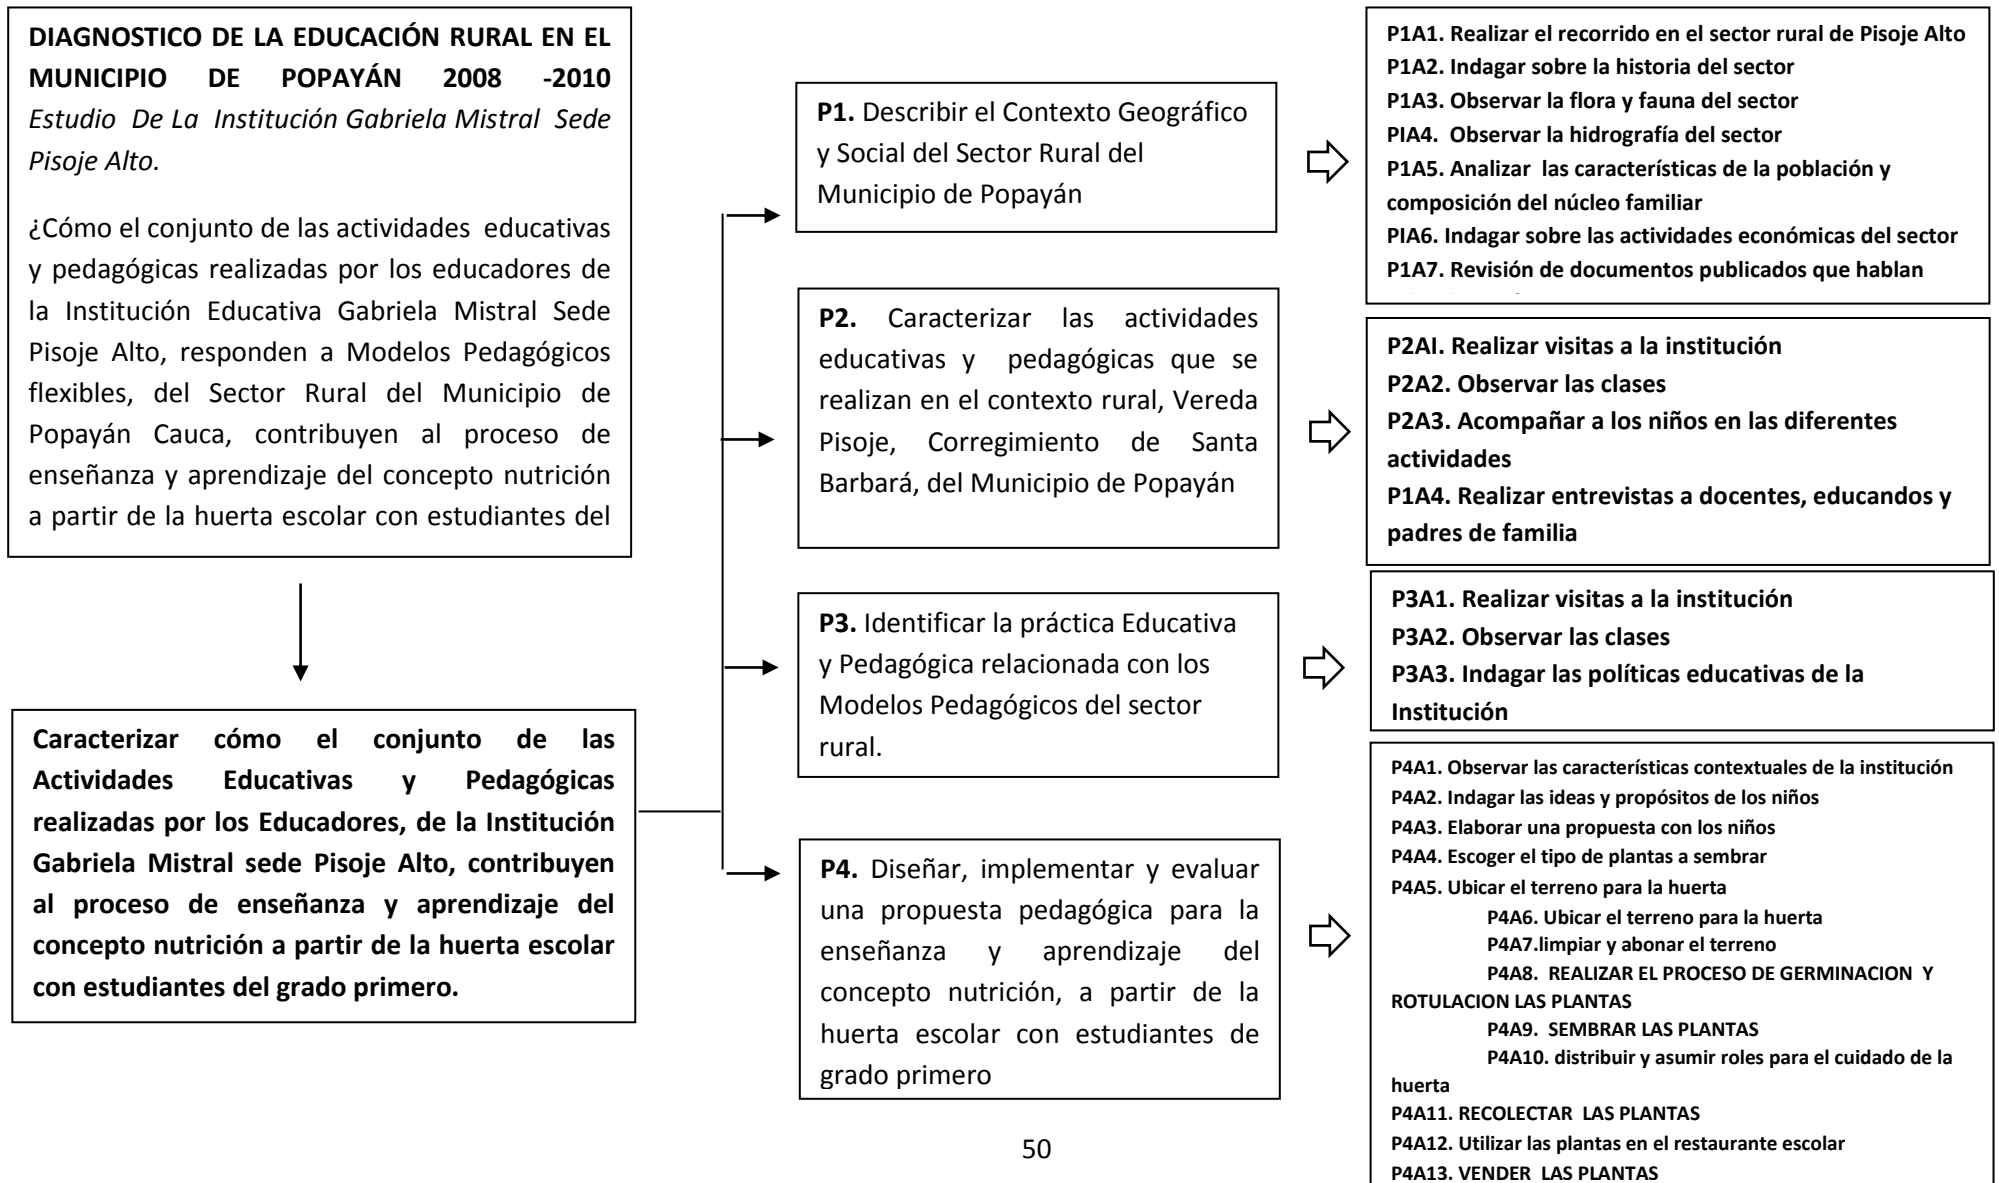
**DIAGNOSTICO DE LA EDUCACIÓN RURAL EN EL MUNICIPIO DE POPAYÁN 2008 -2010**
*Estudio De La Institución Gabriela Mistral Sede Pisoje Alto.*

¿Cómo el conjunto de las actividades educativas y pedagógicas realizadas por los educadores de la Institución Educativa Gabriela Mistral Sede Pisoje Alto, responden a Modelos Pedagógicos flexibles, del Sector Rural del Municipio de Popayán Cauca, contribuyen al proceso de enseñanza y aprendizaje del concepto nutrición a partir de la huerta escolar con estudiantes del

**Caracterizar cómo el conjunto de las Actividades Educativas y Pedagógicas realizadas por los Educadores, de la Institución Gabriela Mistral sede Pisoje Alto, contribuyen al proceso de enseñanza y aprendizaje del concepto nutrición a partir de la huerta escolar con estudiantes del grado primero.**

**P1.** Describir el Contexto Geográfico y Social del Sector Rural del Municipio de Popayán

**P2.** Caracterizar las actividades educativas y pedagógicas que se realizan en el contexto rural, Vereda Pisoje, Corregimiento de Santa Barbará, del Municipio de Popayán

**P3.** Identificar la práctica Educativa y Pedagógica relacionada con los Modelos Pedagógicos del sector rural.

**P4.** Diseñar, implementar y evaluar una propuesta pedagógica para la enseñanza y aprendizaje del concepto nutrición, a partir de la huerta escolar con estudiantes de grado primero

**P1A1. Realizar el recorrido en el sector rural de Pisoje Alto**
**P1A2. Indagar sobre la historia del sector**
**P1A3. Observar la flora y fauna del sector**
**PIA4. Observar la hidrografía del sector**
**P1A5. Analizar las características de la población y composición del núcleo familiar**
**PIA6. Indagar sobre las actividades económicas del sector**
**P1A7. Revisión de documentos publicados que hablan** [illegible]

**P2AI. Realizar visitas a la institución**
**P2A2. Observar las clases**
**P2A3. Acompañar a los niños en las diferentes actividades**
**P1A4. Realizar entrevistas a docentes, educandos y padres de familia**

**P3A1. Realizar visitas a la institución**
**P3A2. Observar las clases**
**P3A3. Indagar las políticas educativas de la Institución**

**P4A1. Observar las características contextuales de la institución**
**P4A2. Indagar las ideas y propósitos de los niños**
**P4A3. Elaborar una propuesta con los niños**
**P4A4. Escoger el tipo de plantas a sembrar**
**P4A5. Ubicar el terreno para la huerta**
**P4A6. Ubicar el terreno para la huerta**
**P4A7.limpiar y abonar el terreno**
**P4A8. REALIZAR EL PROCESO DE GERMINACION Y ROTULACION LAS PLANTAS**
**P4A9. SEMBRAR LAS PLANTAS**
**P4A10. distribuir y asumir roles para el cuidado de la huerta**
**P4A11. RECOLECTAR LAS PLANTAS**
**P4A12. Utilizar las plantas en el restaurante escolar**
**P4A13. VENDER LAS PLANTAS**

50